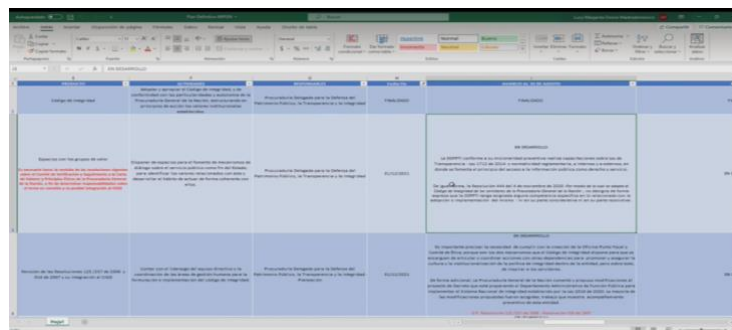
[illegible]

Código de integridad

Procuraduría Delegada para la Defensa del Patrimonio Público, la Transparencia y la Integridad

FINALIZADO

FINALIZADO

Espacios con los grupos de valor

Procuraduría Delegada para la Defensa del Patrimonio Público, la Transparencia y la Integridad

EN DESARROLLO

EN DESARROLLO

Procuraduría Delegada para la Defensa del Patrimonio Público, la Transparencia y la Integridad

Hoja1